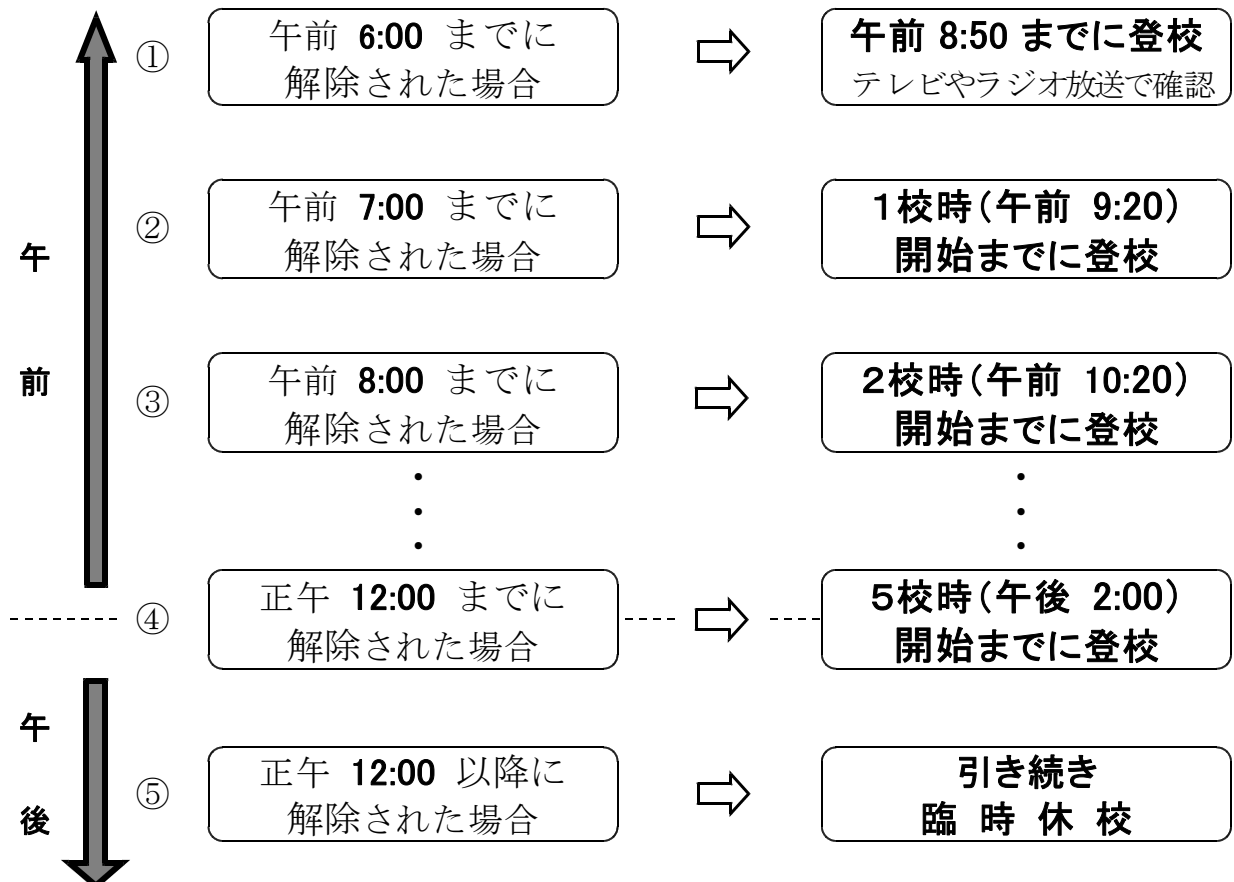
① 午前 6:00 までに解除された場合 ⇨ 午前 8:50 までに登校
テレビやラジオ放送で確認

② 午前 7:00 までに解除された場合 ⇨ 1校時（午前 9:20）開始までに登校

午前

③ 午前 8:00 までに解除された場合 ⇨ 2校時（午前 10:20）開始までに登校

・
・
・

④ 正午 12:00 までに解除された場合 ⇨ 5校時（午後 2:00）開始までに登校

午後

⑤ 正午 12:00 以降に解除された場合 ⇨ 引き続き 臨 時 休 校